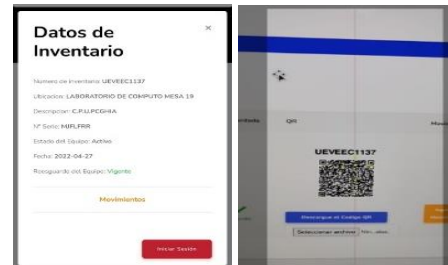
Datos de Inventario

×

Numero de Inventario: UEVEEC1137

Ubicacion: LABORATORIO DE COMPUTO MESA 19

Descripcion: C.P.U.PCGHIA

N° Serie: MJFLFRR

Estado del Equipo: Activo

Fecha: 2022-04-27

Resguardo del Equipo: Vigente

Movimientos

Iniciar Sesión

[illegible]ntrada

QR

Mov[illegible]

UEVEEC1137

Descargue el Codigo QR

Seleccionar archivo Ni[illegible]...ivo